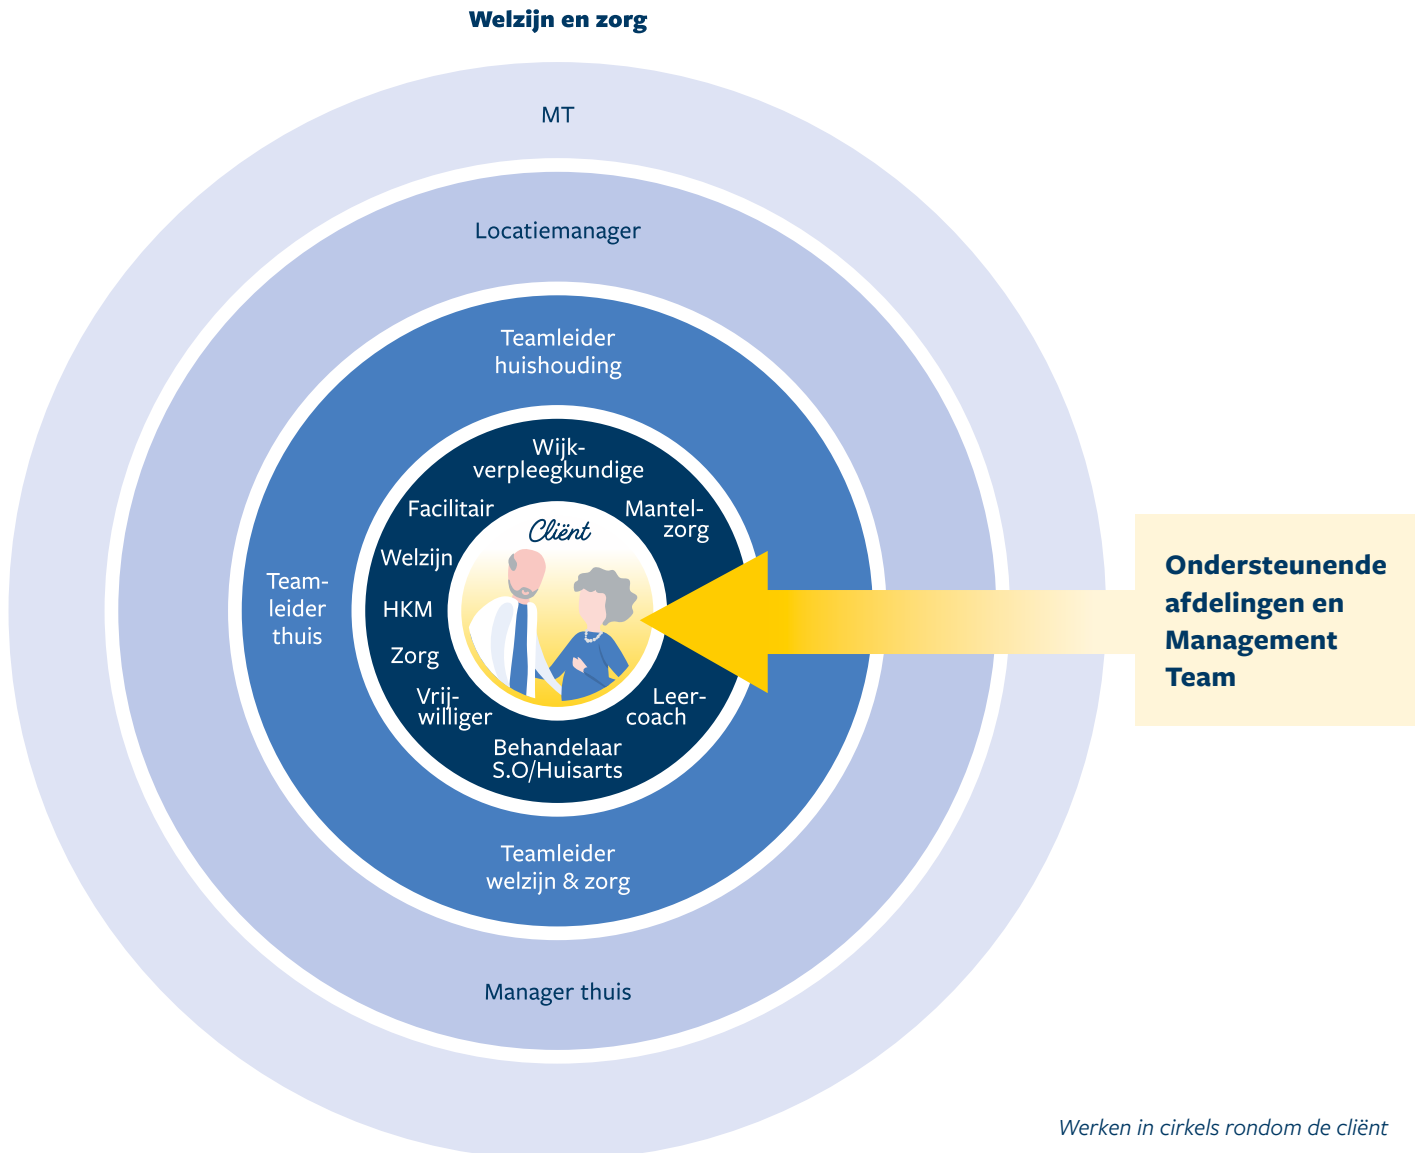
Welzijn en zorg

MT

Locatiemanager

Teamleider huishouding

Teamleider thuis

Wijkverpleegkundige

Facilitair

Mantelzorg

Welzijn

HKM

Zorg

Vrijwilliger

Leercoach

Behandelaar S.O/Huisarts

Cliënt

Teamleider welzijn & zorg

Manager thuis

Ondersteunende afdelingen en Management Team

Werken in cirkels rondom de cliënt